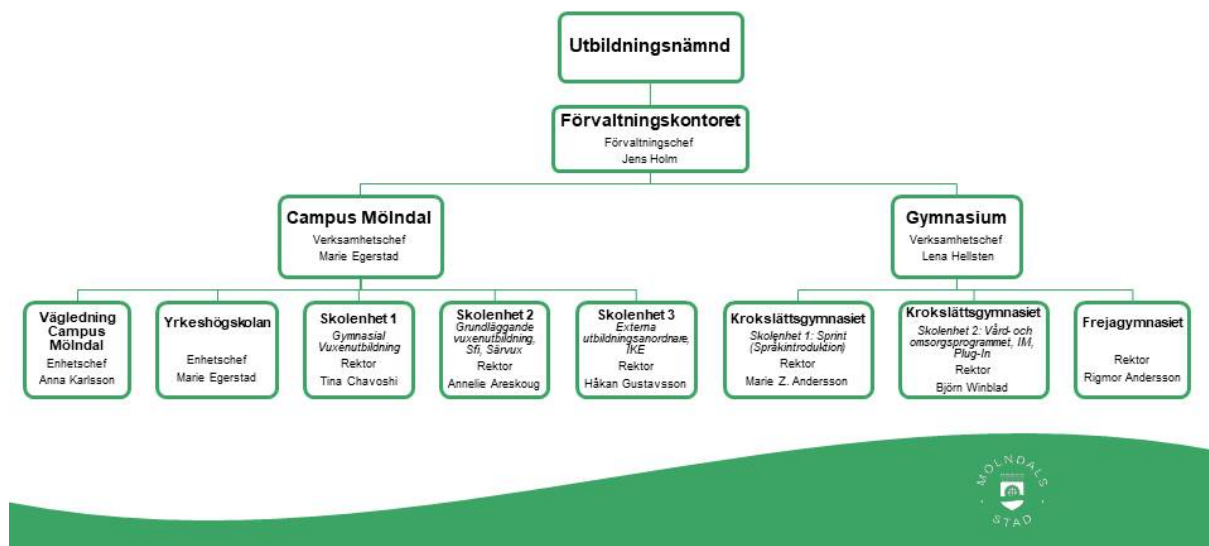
Utbildningsnämnd

Förvaltningskontoret
Förvaltningschef
Jens Holm

Campus Mölndal
Verksamhetschef
Marie Egerstad

Gymnasium
Verksamhetschef
Lena Hellsten

Vägledning Campus Mölndal
Enhetschef
Anna Karlsson

Yrkeshögskolan
Enhetschef
Marie Egerstad

Skolenhet 1
Gymnasial Vuxenutbildning
Rektor
Tina Chavoshi

Skolenhet 2
Grundläggande vuxenutbildning, Sfi, Särvux
Rektor
Annelie Areskoug

Skolenhet 3
Externa utbildningsanordnare, IKE
Rektor
Håkan Gustavsson

Krokslättsgymnasiet
Skolenhet 1: Sprint (Språkintroduktion)
Rektor
Marie Z. Andersson

Krokslättsgymnasiet
Skolenhet 2: Vård- och omsorgsprogrammet, IM, Plug-In
Rektor
Björn Winblad

Frejagymnasiet
Rektor
Rigmor Andersson

MÖLNDALS STAD